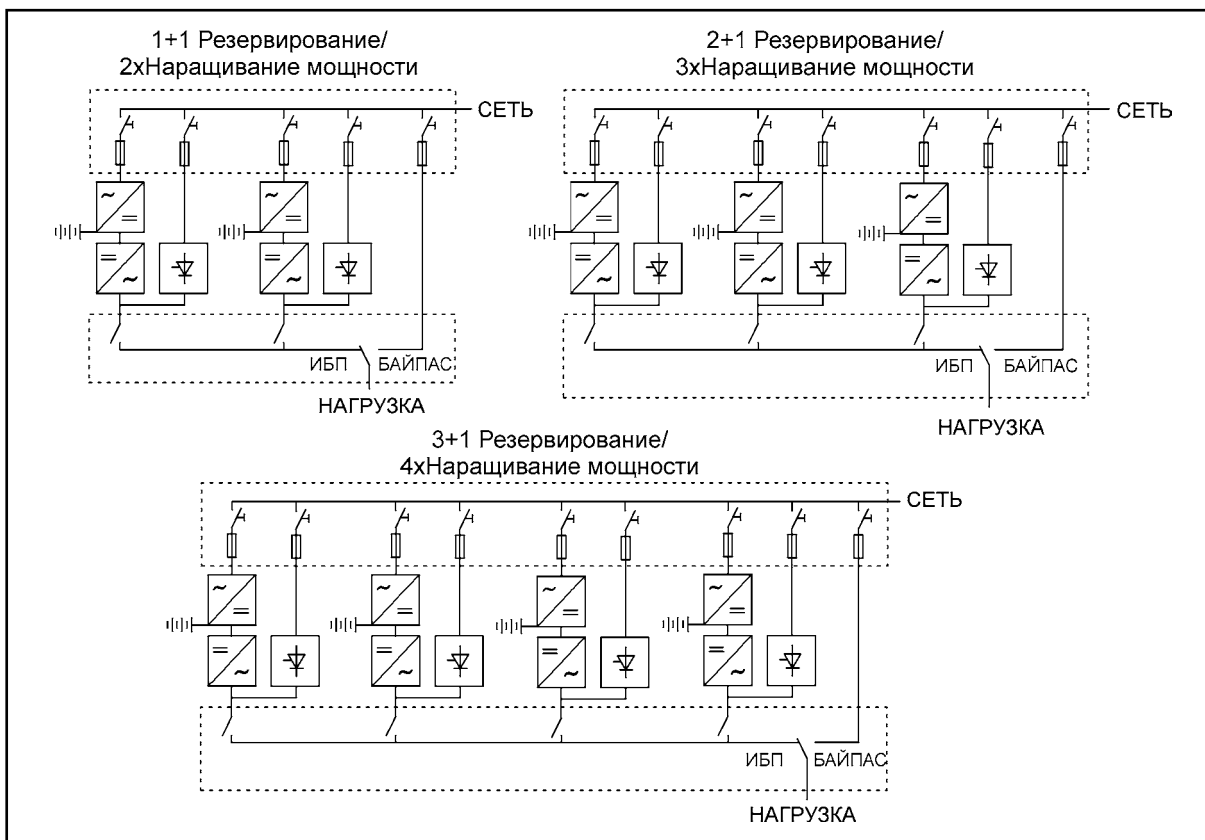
1+1 Резервирование/
2xНаращивание мощности

СЕТЬ

ИБП
БАЙПАС

НАГРУЗКА

2+1 Резервирование/
3xНаращивание мощности

СЕТЬ

ИБП
БАЙПАС

НАГРУЗКА

3+1 Резервирование/
4xНаращивание мощности

СЕТЬ

ИБП
БАЙПАС

НАГРУЗКА